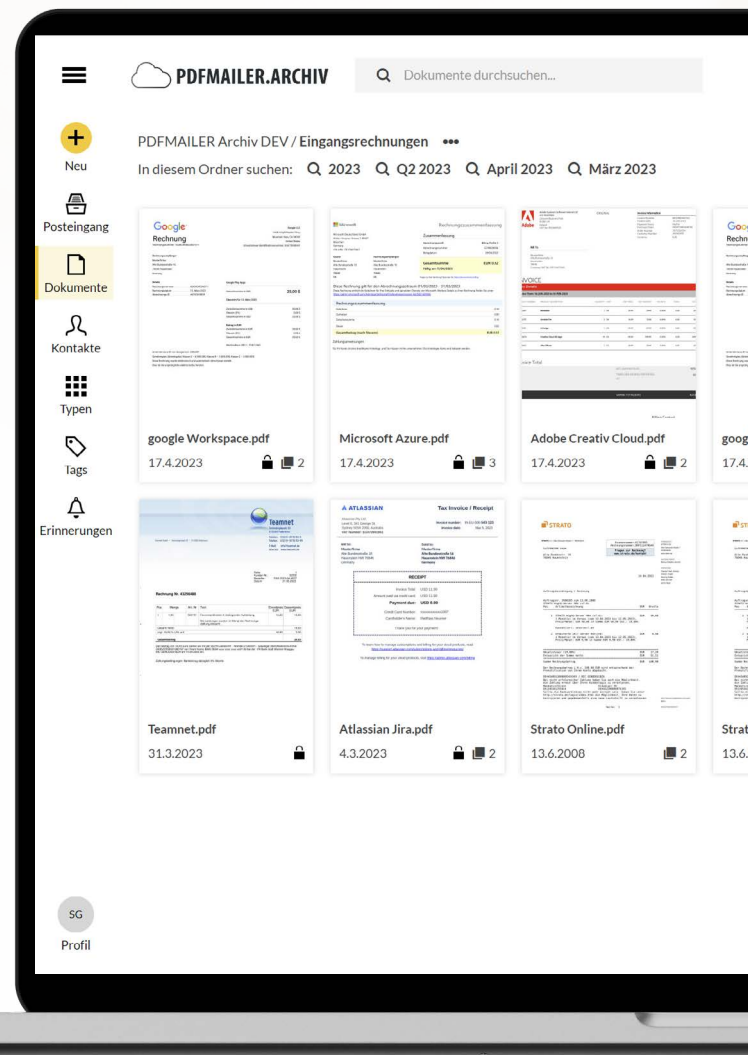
PDFMAILER.ARCHIV

Dokumente durchsuchen...

Neu

Posteingang

Dokumente

Kontakte

Typen

Tags

Erinnerungen

SG

Profil

PDFMAILER Archiv DEV / Eingangsrechnungen •••

In diesem Ordner suchen: 2023 Q2 2023 April 2023 März 2023

google Workspace.pdf
17.4.2023 2

Microsoft Azure.pdf
17.4.2023 3

Adobe Creativ Cloud.pdf
17.4.2023 2

goog
17.4.

Teamnet.pdf
31.3.2023

Atlassian Jira.pdf
4.3.2023 2

Strato Online.pdf
13.6.2008 2

Strat
13.6.